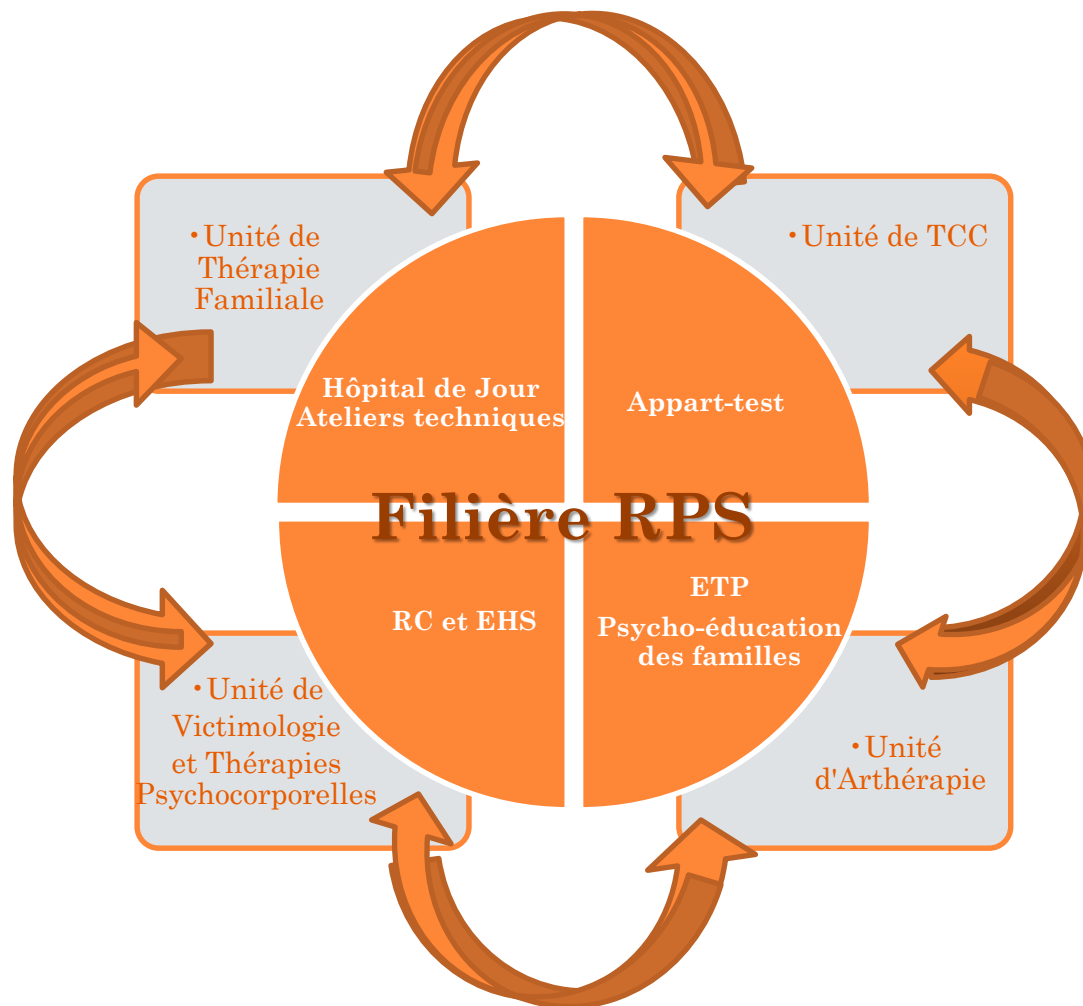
•Unité de Thérapie Familiale

•Unité de TCC

Hôpital de Jour
Ateliers techniques

Appart-test

Filière RPS

RC et EHS

ETP
Psycho-éducation des familles

•Unité de Victimologie et Thérapies Psychocorporelles

•Unité d'Arthérapie